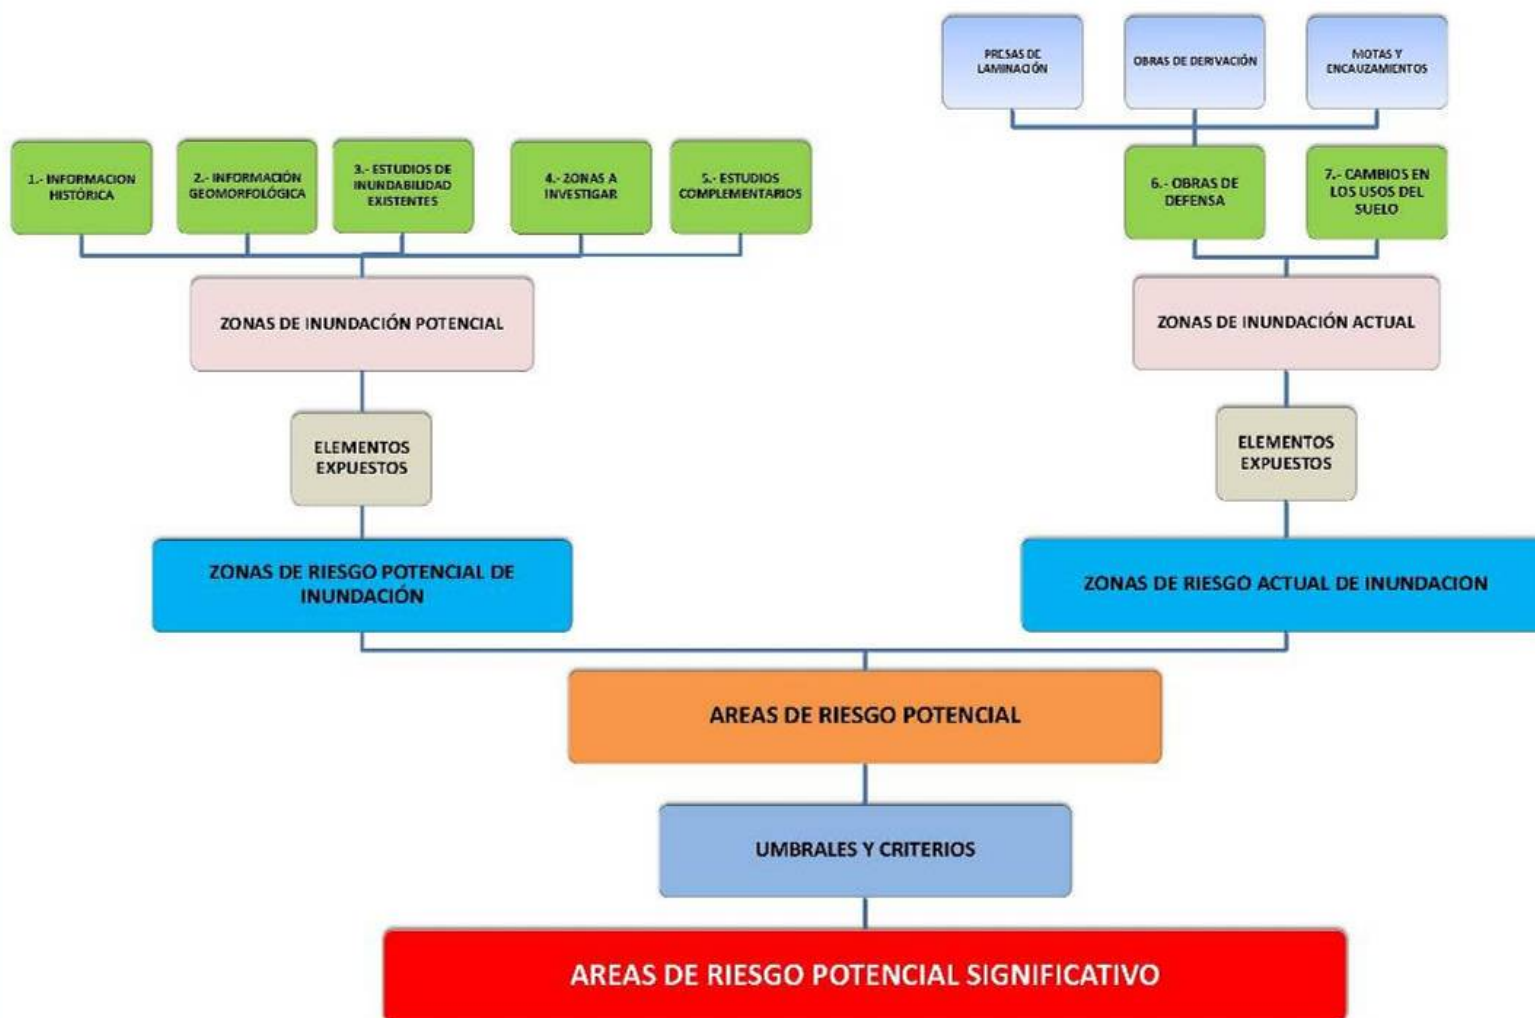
PRESAS DE LAMINACIÓN

OBRAS DE DERIVACIÓN

MOTAS Y ENCAUZAMIENTOS

1.- INFORMACION HISTÓRICA

2.- INFORMACIÓN GEOMORFOLÓGICA

3.- ESTUDIOS DE INUNDABILIDAD EXISTENTES

4.- ZONAS A INVESTIGAR

5.- ESTUDIOS COMPLEMENTARIOS

6.- OBRAS DE DEFENSA

7.- CAMBIOS EN LOS USOS DEL SUELO

ZONAS DE INUNDACIÓN POTENCIAL

ZONAS DE INUNDACIÓN ACTUAL

ELEMENTOS EXPUESTOS

ELEMENTOS EXPUESTOS

ZONAS DE RIESGO POTENCIAL DE INUNDACIÓN

ZONAS DE RIESGO ACTUAL DE INUNDACION

AREAS DE RIESGO POTENCIAL

UMBRALES Y CRITERIOS

AREAS DE RIESGO POTENCIAL SIGNIFICATIVO